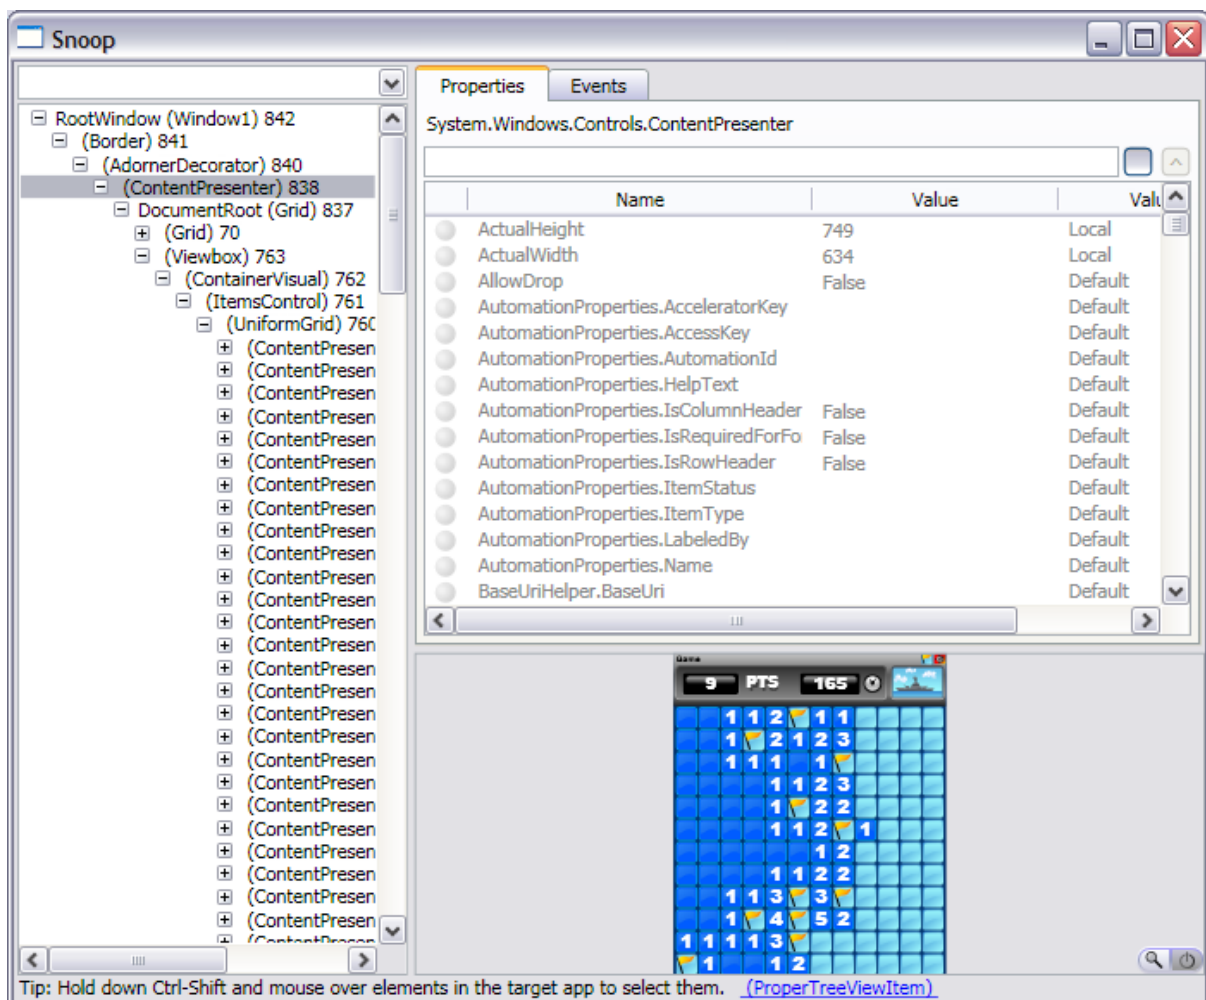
Snoop

RootWindow (Window1) 842
(Border) 841
(AdornerDecorator) 840
(ContentPresenter) 838
DocumentRoot (Grid) 837
(Grid) 70
(Viewbox) 763
(ContainerVisual) 762
(ItemsControl) 761
(UniformGrid) 760
(ContentPresen
(ContentPresen
(ContentPresen
(ContentPresen
(ContentPresen
(ContentPresen
(ContentPresen
(ContentPresen
(ContentPresen
(ContentPresen
(ContentPresen
(ContentPresen
(ContentPresen
(ContentPresen
(ContentPresen
(ContentPresen
(ContentPresen
(ContentPresen
(ContentPresen
(ContentPresen
(ContentPresen
(ContentPresen
(ContentPresen
(ContentPresen
(ContentPresen
(ContentPresen

Properties Events

System.Windows.Controls.ContentPresenter

| Name | Value | Valu |
|---|---|---|
| ActualHeight | 749 | Local |
| ActualWidth | 634 | Local |
| AllowDrop | False | Default |
| AutomationProperties.AcceleratorKey | | Default |
| AutomationProperties.AccessKey | | Default |
| AutomationProperties.AutomationId | | Default |
| AutomationProperties.HelpText | | Default |
| AutomationProperties.IsColumnHeader | False | Default |
| AutomationProperties.IsRequiredForFo | False | Default |
| AutomationProperties.IsRowHeader | False | Default |
| AutomationProperties.ItemStatus | | Default |
| AutomationProperties.ItemType | | Default |
| AutomationProperties.LabeledBy | | Default |
| AutomationProperties.Name | | Default |
| BaseUriHelper.BaseUri | | Default |

Game
9 PTS 165

1 1 2 1 1
1 2 1 2 3
1 1 1 1
1 1 2 3
1 2 2
1 1 2 1
1 2
1 1 2 2
1 1 3 3
1 4 5 2
1 1 1 1 3
1 1 2

Tip: Hold down Ctrl-Shift and mouse over elements in the target app to select them. (ProperTreeViewItem)